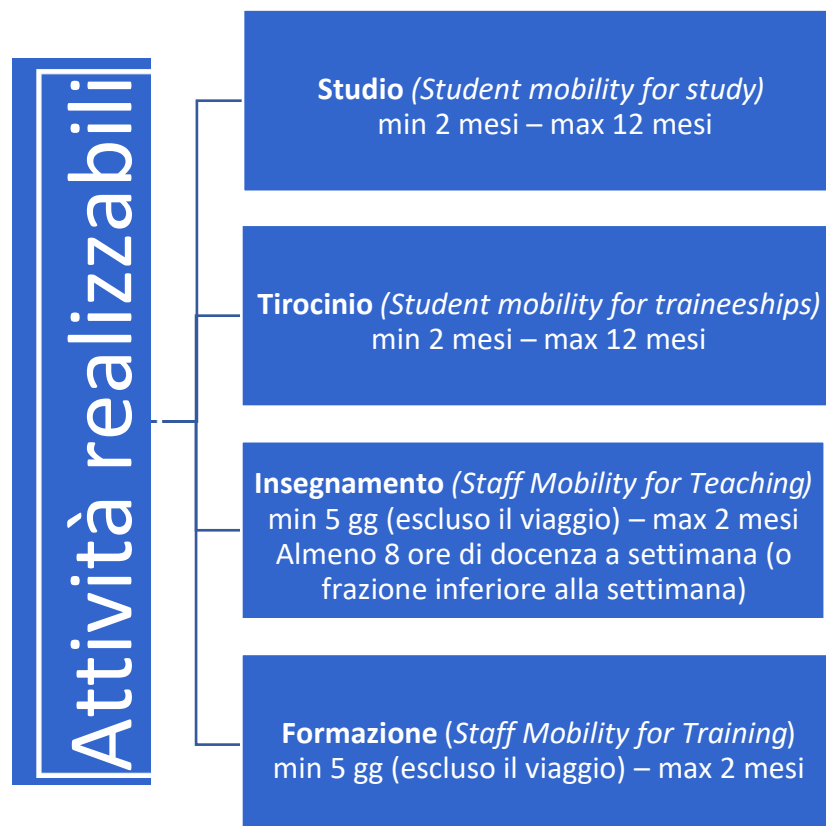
Attività realizzabili

**Studio** *(Student mobility for study)*
min 2 mesi – max 12 mesi

**Tirocinio** *(Student mobility for traineeships)*
min 2 mesi – max 12 mesi

**Insegnamento** *(Staff Mobility for Teaching)*
min 5 gg (escluso il viaggio) – max 2 mesi
Almeno 8 ore di docenza a settimana (o frazione inferiore alla settimana)

**Formazione** (*Staff Mobility for Training*)
min 5 gg (escluso il viaggio) – max 2 mesi